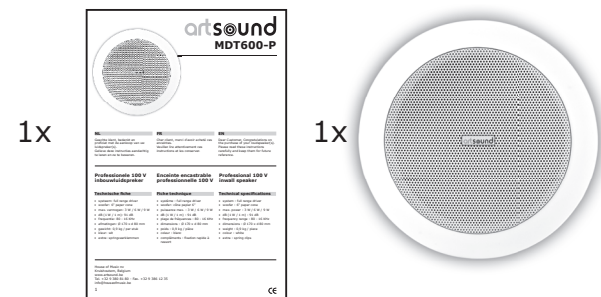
1x

artsound
MDT600-P

NL

FR

EN

Professionele 100 V inbouwluidspreker

Enceinte encastrable professionnelle 100 V

Professional 100 V inwall speaker

Technische fiche

Fiche technique

Technical specifications

CE

1x

artsound